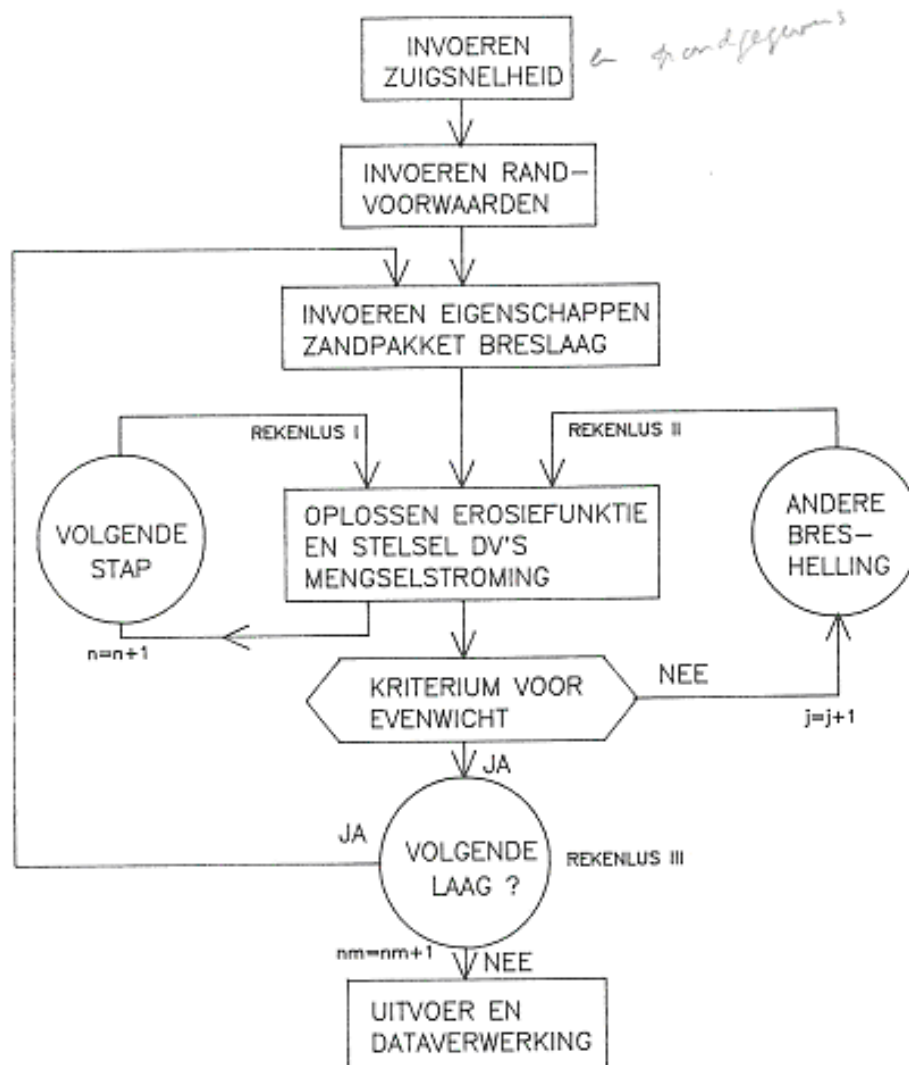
INVOEREN ZUIGSNELHEID

en zandgegevens

INVOEREN RAND- VOORWAARDEN

INVOEREN EIGENSCHAPPEN ZANDPAKKET BRESLAAG

REKENLUS I

REKENLUS II

VOLGENDE STAP

OPLOSSEN EROSIEFUNKTIE EN STELSEL DV'S MENGSELSTROMING

ANDERE BRES- HELLING

n=n+1

KRITERIUM VOOR EVENWICHT

NEE

j=j+1

JA

JA

VOLGENDE LAAG ?

REKENLUS III

nm=nm+1

NEE

UITVOER EN DATAVERWERKING